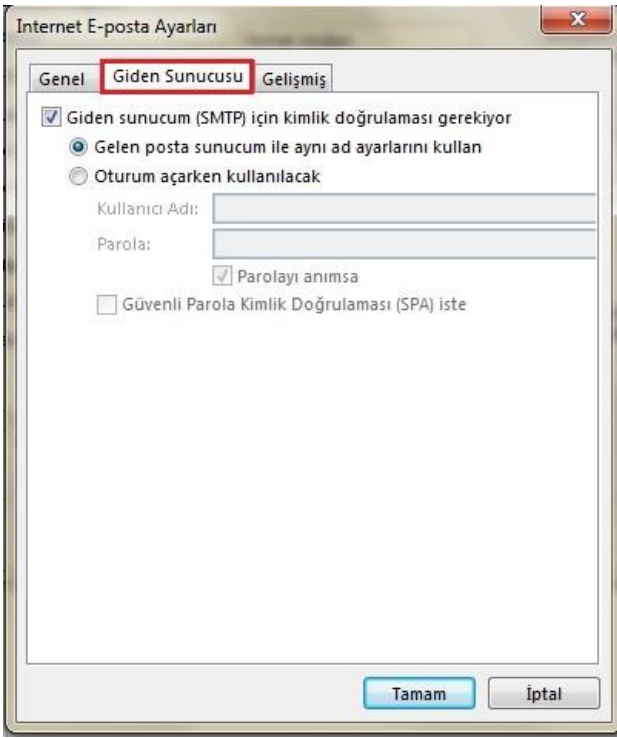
Internet E-posta Ayarları

Genel | Giden Sunucusu | Gelişmiş

Giden sunucum (SMTP) için kimlik doğrulaması gerekiyor

Gelen posta sunucum ile aynı ad ayarlarını kullan

Oturum açarken kullanılacak

Kullanıcı Adı:

Parola:

Parolayı anımsa

Güvenli Parola Kimlik Doğrulaması (SPA) iste

Tamam

İptal